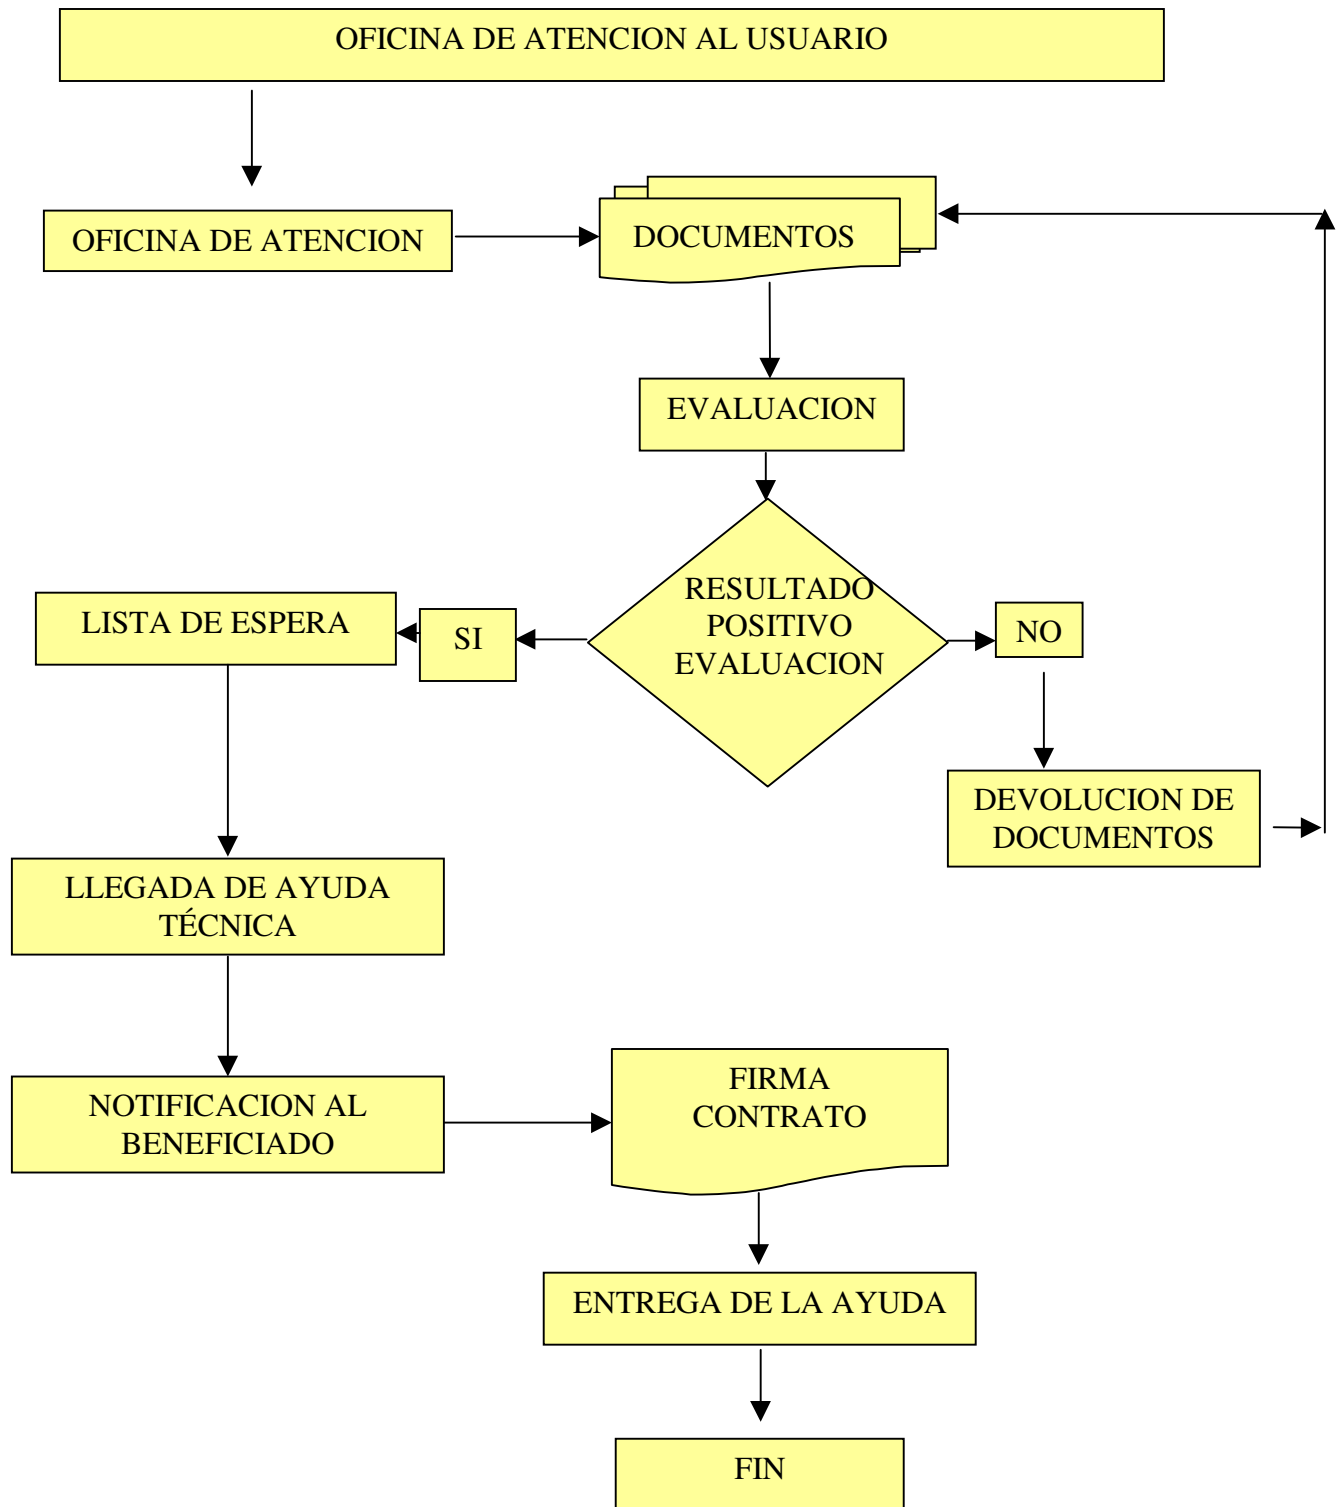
OFICINA DE ATENCION AL USUARIO

OFICINA DE ATENCION

DOCUMENTOS

EVALUACION

RESULTADO POSITIVO EVALUACION

SI

LISTA DE ESPERA

NO

DEVOLUCION DE DOCUMENTOS

LLEGADA DE AYUDA TÉCNICA

NOTIFICACION AL BENEFICIADO

FIRMA CONTRATO

ENTREGA DE LA AYUDA

FIN